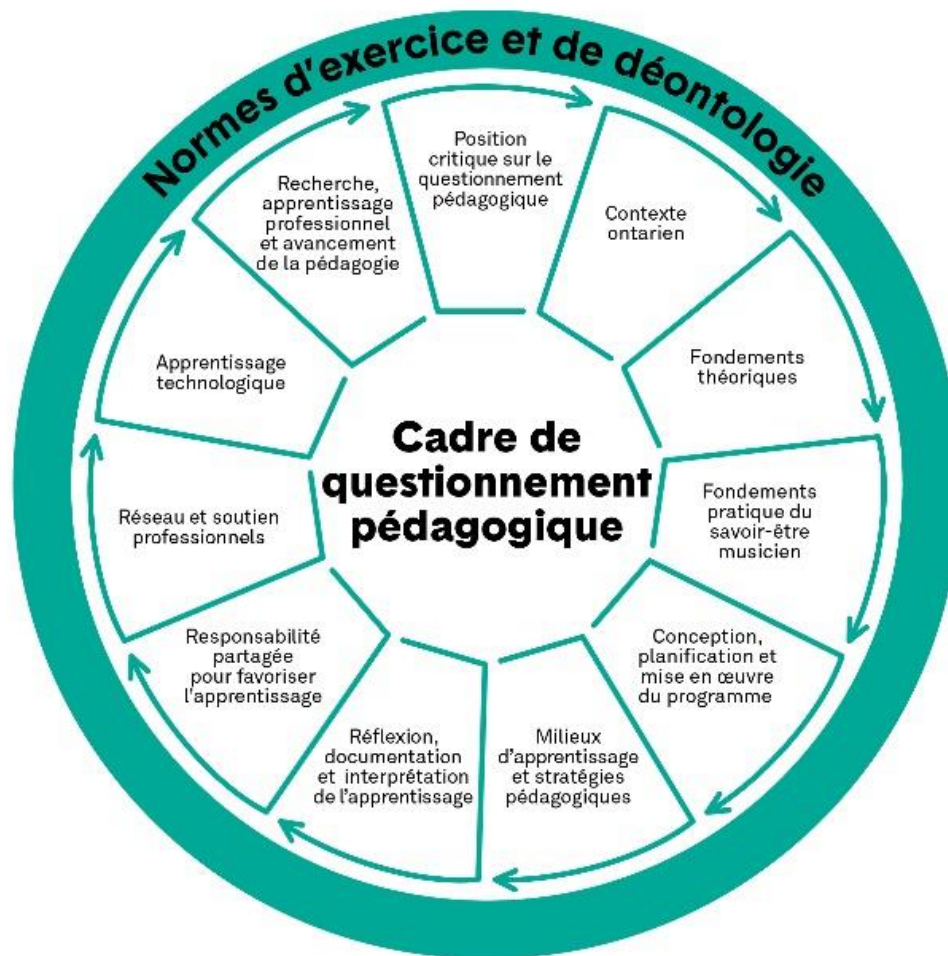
Normes d'exercice et de déontologie

Cadre de questionnement pédagogique

Position critique sur le questionnement pédagogique

Contexte ontarien

Fondements théoriques

Fondements pratique du savoir-être musicien

Conception, planification et mise en œuvre du programme

Milieux d'apprentissage et stratégies pédagogiques

Réflexion, documentation et interprétation de l'apprentissage

Responsabilité partagée pour favoriser l'apprentissage

Réseau et soutien professionnels

Apprentissage technologique

Recherche, apprentissage professionnel et avancement de la pédagogie